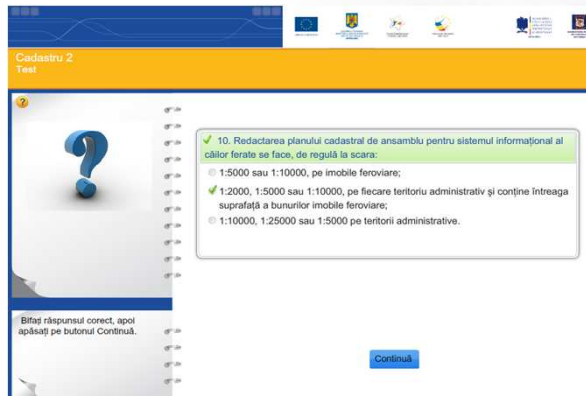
Cadastru 2
Test

?

10. Redactarea planului cadastral de ansamblu pentru sistemul informațional al căilor ferate se face, de regulă la scara:

1:5000 sau 1:10000, pe imobile feroviare;

1:2000, 1:5000 sau 1:10000, pe fiecare teritoriu administrativ și conține întreaga suprafață a bunurilor imobile feroviare;

1:10000, 1:25000 sau 1:5000 pe teritorii administrative.

Bifați răspunsul corect, apoi apăsați pe butonul Continuă.

Continuă